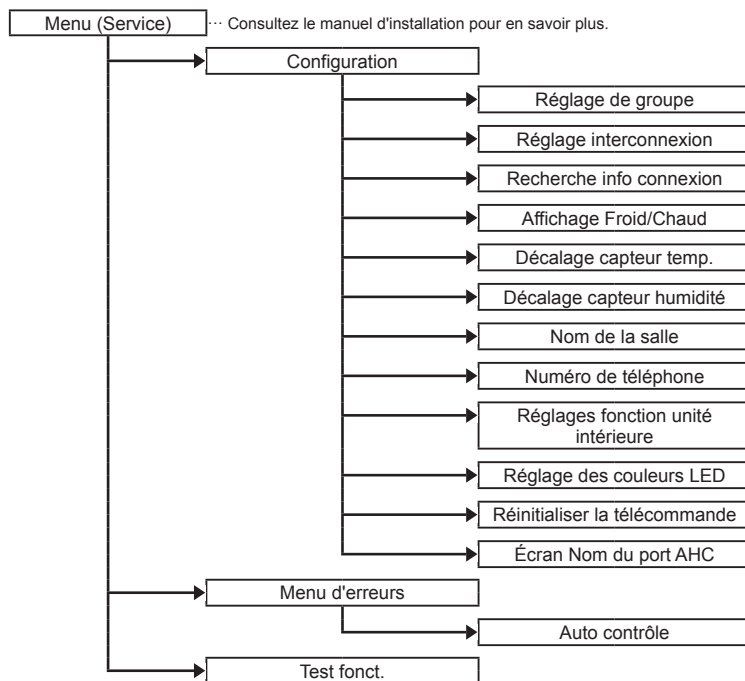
Menu (Service)

··· Consultez le manuel d'installation pour en savoir plus.

Configuration

Réglage de groupe

Réglage interconnexion

Recherche info connexion

Affichage Froid/Chaud

Décalage capteur temp.

Décalage capteur humidité

Nom de la salle

Numéro de téléphone

Réglages fonction unité intérieure

Réglage des couleurs LED

Réinitialiser la télécommande

Écran Nom du port AHC

Menu d'erreurs

Auto contrôle

Test fonct.